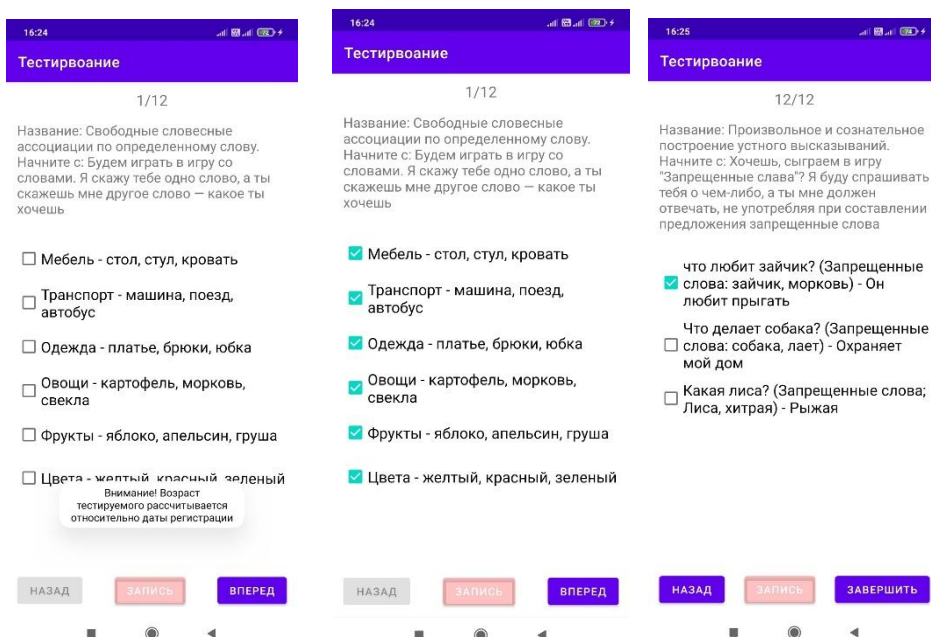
16:24

Тестирвоание

1/12

Название: Свободные словесные ассоциации по определенному слову. Начните с: Будем играть в игру со словами. Я скажу тебе одно слово, а ты скажешь мне другое слово — какое ты хочешь

Мебель - стол, стул, кроват

Транспорт - машина, поезд, автобус

Одежда - платье, брюки, юбка

Овощи - картофель, морковь, свекла

Фрукты - яблоко, апельсин, груша

Цвета - желтый, красный, зеленый

Внимание! Возраст тестируемого рассчитывается относительно даты регистрации

НАЗАД ЗАПИСЬ ВПЕРЕД

16:24

Тестирвоание

1/12

Название: Свободные словесные ассоциации по определенному слову. Начните с: Будем играть в игру со словами. Я скажу тебе одно слово, а ты скажешь мне другое слово — какое ты хочешь

Мебель - стол, стул, кроват

Транспорт - машина, поезд, автобус

Одежда - платье, брюки, юбка

Овощи - картофель, морковь, свекла

Фрукты - яблоко, апельсин, груша

Цвета - желтый, красный, зеленый

НАЗАД ЗАПИСЬ ВПЕРЕД

16:25

Тестирвоание

12/12

Название: Произвольное и сознательное построение устного высказываний. Начните с: Хочешь, сыграем в игру "Запрещенные слава"? Я буду спрашивать тебя о чем-либо, а ты мне должен отвечать, не употребляя при составлении предложения запрещенные слова

что любит зайчик? (Запрещенные слова: зайчик, морковь) - Он любит прыгать

Что делает собака? (Запрещенные слова: собака, лает) - Охраняет мой дом

Какая лиса? (Запрещенные слова; Лиса, хитрая) - Рыжая

НАЗАД ЗАПИСЬ ЗАВЕРШИТЬ